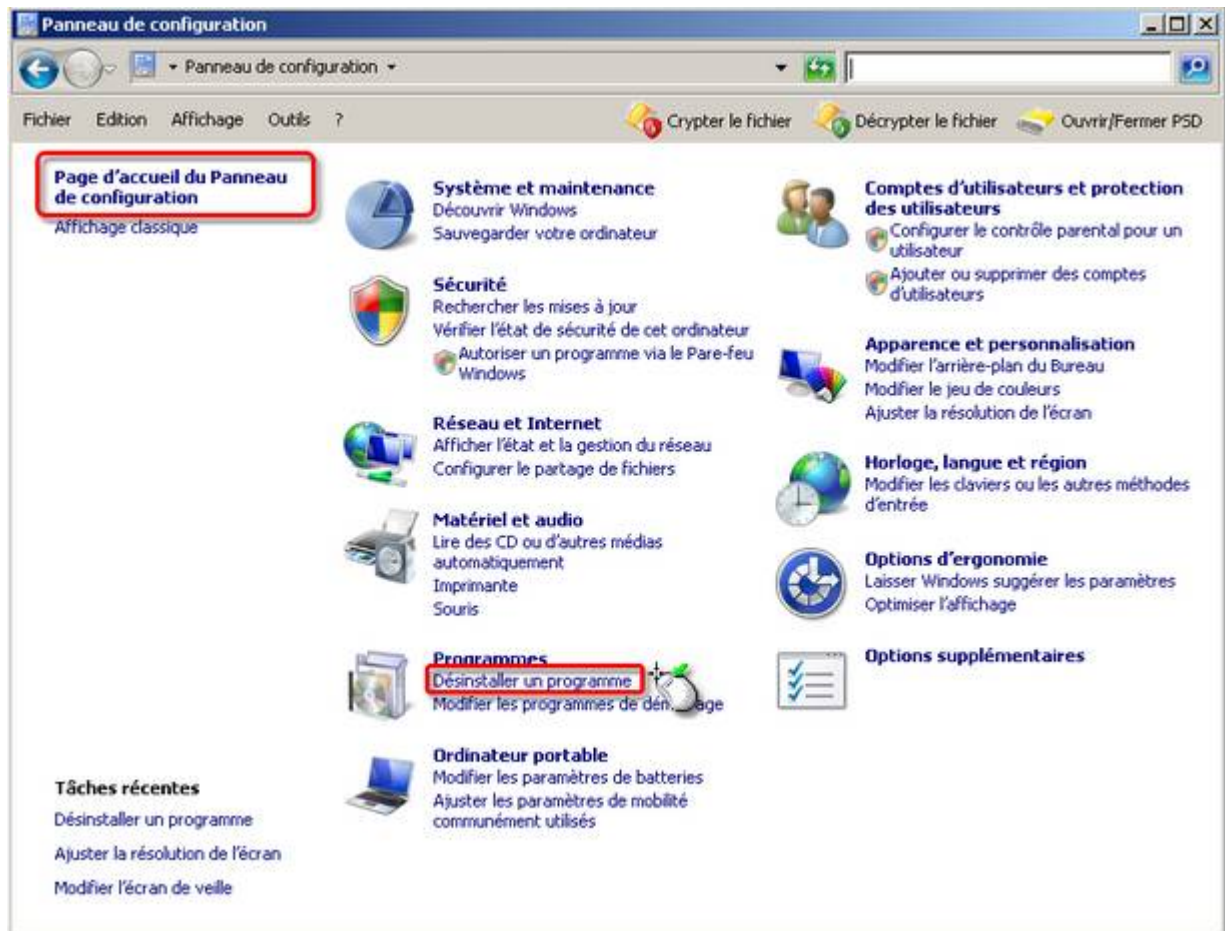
Panneau de configuration

Panneau de configuration

Fichier Edition Affichage Outils ?

Crypter le fichier Décrypter le fichier Ouvrir/Fermer PSD

Page d'accueil du Panneau de configuration
Affichage classique

Système et maintenance
Découvrir Windows
Sauvegarder votre ordinateur

Sécurité
Rechercher les mises à jour
Vérifier l'état de sécurité de cet ordinateur
Autoriser un programme via le Pare-feu Windows

Réseau et Internet
Afficher l'état et la gestion du réseau
Configurer le partage de fichiers

Matériel et audio
Lire des CD ou d'autres médias automatiquement
Imprimante
Souris

Programmes
Désinstaller un programme
Modifier les programmes de dé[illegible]age

Ordinateur portable
Modifier les paramètres de batteries
Ajuster les paramètres de mobilité communément utilisés

Comptes d'utilisateurs et protection des utilisateurs
Configurer le contrôle parental pour un utilisateur
Ajouter ou supprimer des comptes d'utilisateurs

Apparence et personnalisation
Modifier l'arrière-plan du Bureau
Modifier le jeu de couleurs
Ajuster la résolution de l'écran

Horloge, langue et région
Modifier les claviers ou les autres méthodes d'entrée

Options d'ergonomie
Laisser Windows suggérer les paramètres
Optimiser l'affichage

Options supplémentaires

Tâches récentes
Désinstaller un programme
Ajuster la résolution de l'écran
Modifier l'écran de veille